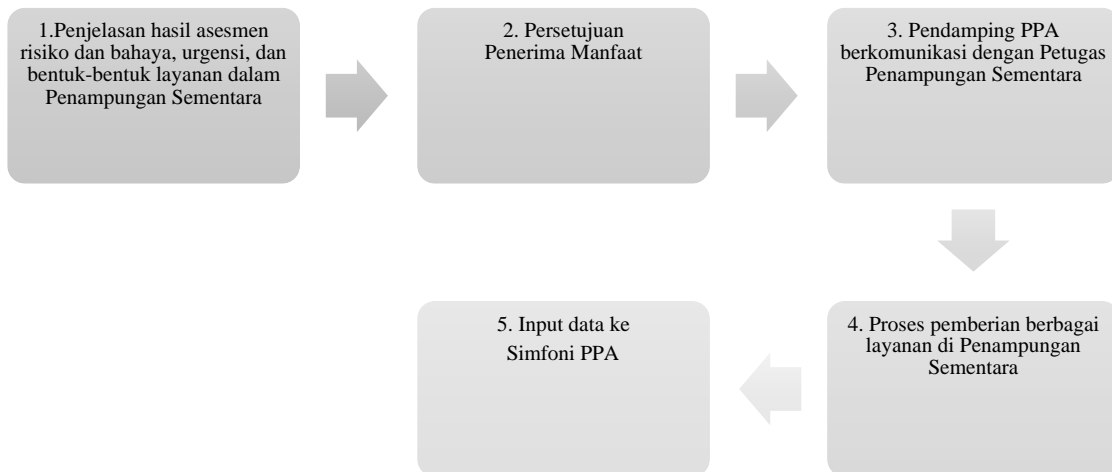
1.Penjelasan hasil asesmen risiko dan bahaya, urgensi, dan bentuk-bentuk layanan dalam Penampungan Sementara

2. Persetujuan Penerima Manfaat

3. Pendamping PPA berkomunikasi dengan Petugas Penampungan Sementara

4. Proses pemberian berbagai layanan di Penampungan Sementara

5. Input data ke Simfoni PPA